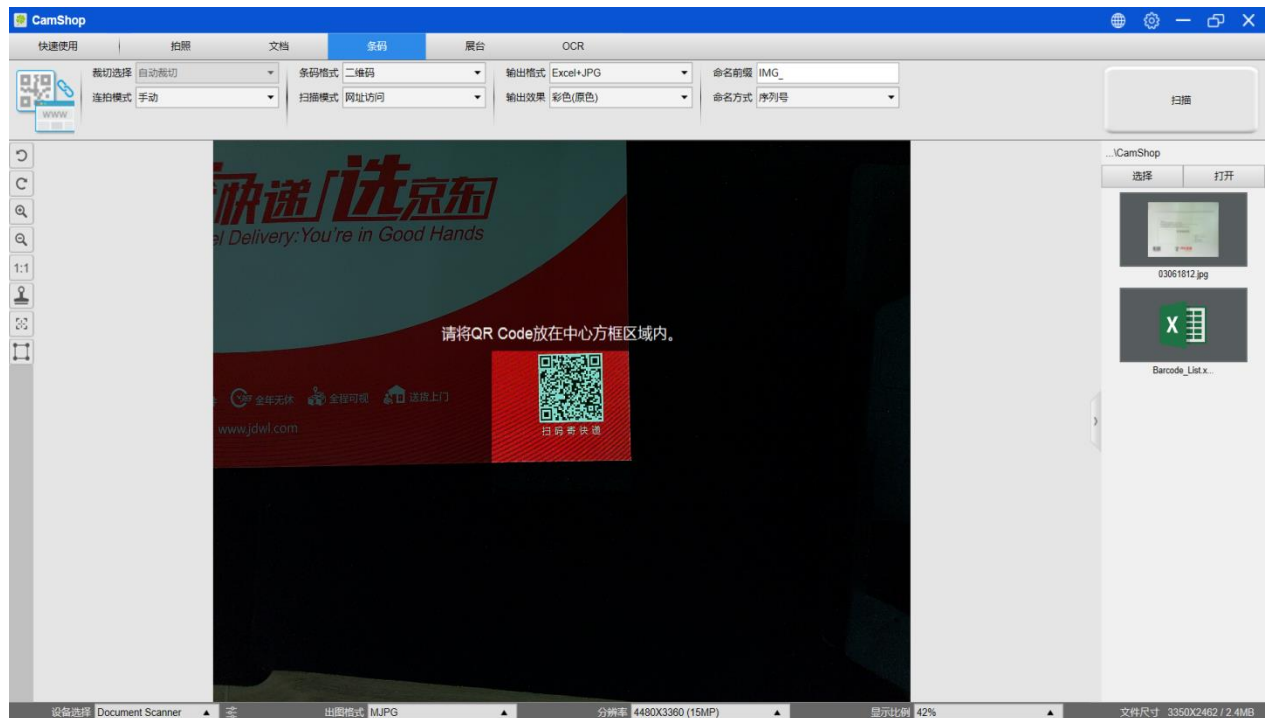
CamShop

快速使用 | 拍照 | 文档 | 条码 | 展台 | OCR

裁切选择 自动裁切
连拍模式 手动
条码格式 二维码
扫描模式 网址访问
输出格式 Excel+JPG
输出效果 彩色(原色)
命名前缀 IMG_
命名方式 序列号

扫描

WWW

1:1

快递，选京东
el Delivery:You're in Good Hands

请将QR Code放在中心方框区域内。

全年无休 全程可视 送货上门
www.jdwl.com
扫码寄快递

...\CamShop
选择 打开
03061812.jpg
Barcode_List.x...

设备选择 Document Scanner
出图格式 MJPG
分辨率 4480X3360 (15MP)
显示比例 42%
文件尺寸 3350X2462 / 2.4MB